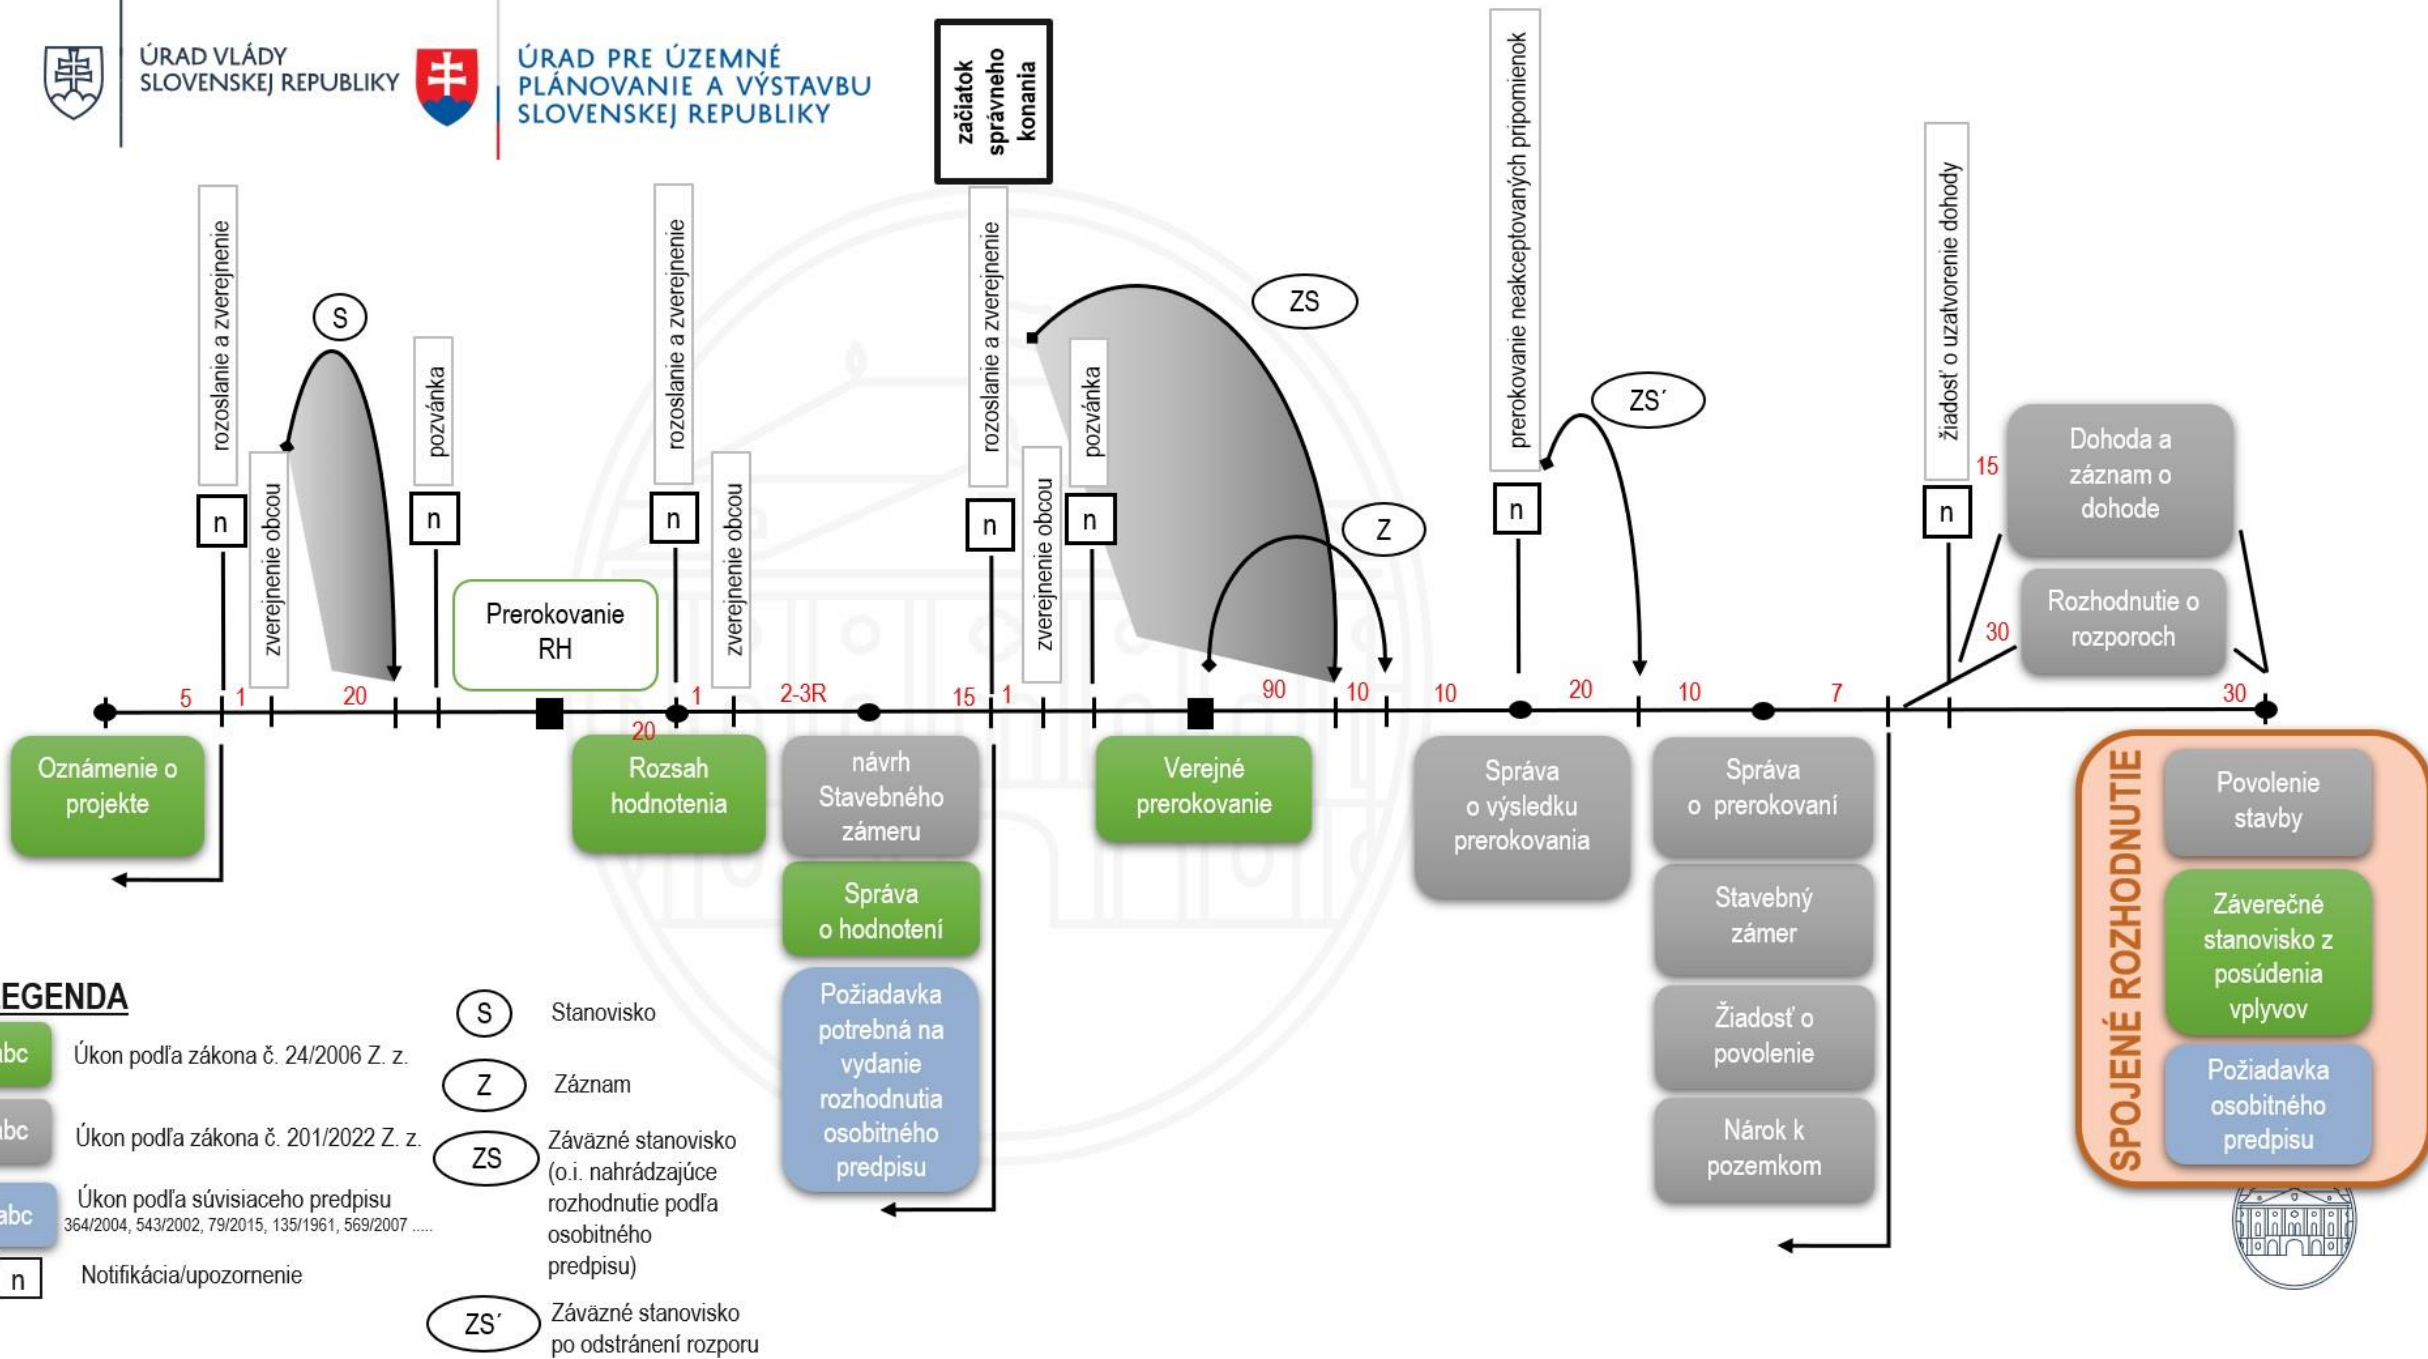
ÚRAD VLÁDY SLOVENSKEJ REPUBLIKY

ÚRAD PRE ÚZEMNÉ PLÁNOVANIE A VÝSTAVBU SLOVENSKEJ REPUBLIKY

začiatok správneho konania

rozoslanie a zverejnenie

n

zverejnenie obcou

S

pozvánka

n

Prerokovanie RH

rozoslanie a zverejnenie

n

zverejnenie obcou

rozoslanie a zverejnenie

n

zverejnenie obcou

pozvánka

n

ZS

Z

prerokovanie neakceptovaných pripomienok

n

ZS´

žiadosť o uzatvorenie dohody

n

15

Dohoda a záznam o dohode

30

Rozhodnutie o rozporoch

5 1 20 1 20 2-3R 15 1 90 10 10 20 10 7 30

Oznámenie o projekte

Rozsah hodnotenia

návrh Stavebného zámeru

Správa o hodnotení

Požiadavka potrebná na vydanie rozhodnutia osobitného predpisu

Verejné prerokovanie

Správa o výsledku prerokovania

Správa o prerokovaní

Stavebný zámer

Žiadosť o povolenie

Nárok k pozemkom

SPOJENÉ ROZHODNUTIE

Povolenie stavby

Záverečné stanovisko z posúdenia vplyvov

Požiadavka osobitného predpisu

EGENDA

abc Úkon podľa zákona č. 24/2006 Z. z.

abc Úkon podľa zákona č. 201/2022 Z. z.

abc Úkon podľa súvisiaceho predpisu 364/2004, 543/2002, 79/2015, 135/1961, 569/2007 .....

n Notifikácia/upozornenie

S Stanovisko

Z Záznam

ZS Záväzné stanovisko (o.i. nahrádzajúce rozhodnutie podľa osobitného predpisu)

ZS´ Záväzné stanovisko po odstránení rozporu